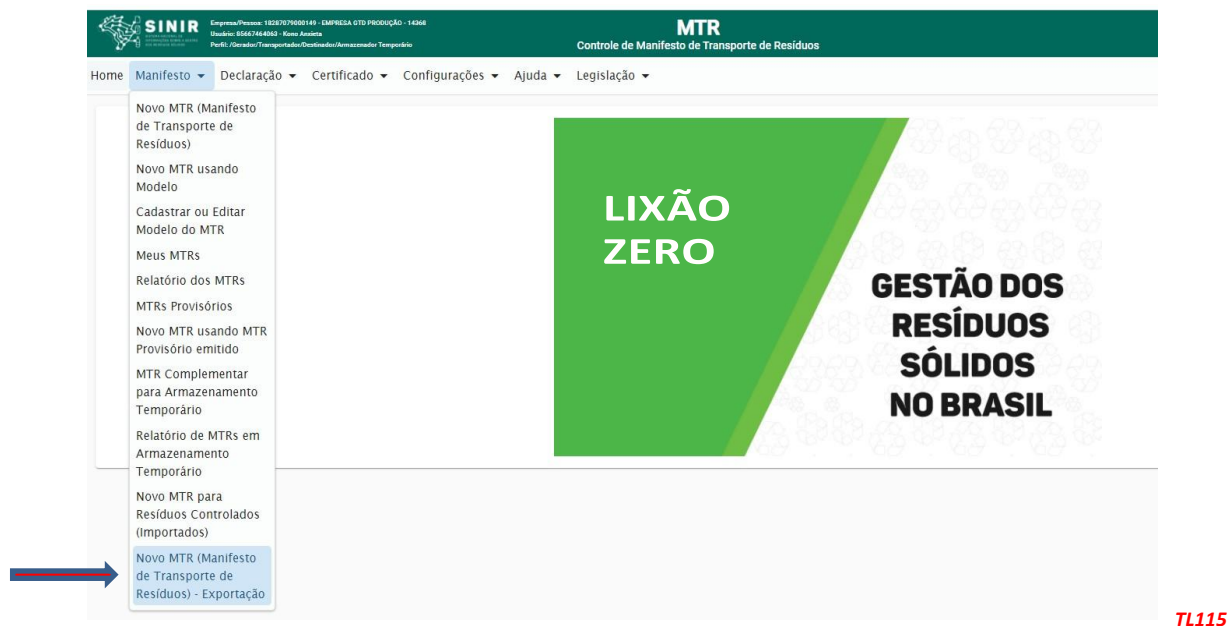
SINIR

Empresa/Pessoa: 18287079000149 - EMPRESA GTD PRODUÇÃO - 14368
Usuário: 05667464063 - Kono Ansieta
Perfil: /Gerador/Transportador/Destinador/Armazenador Temporário

MTR
Controle de Manifesto de Transporte de Resíduos

Home Manifesto Declaração Certificado Configurações Ajuda Legislação

Novo MTR (Manifesto de Transporte de Resíduos)
Novo MTR usando Modelo
Cadastrar ou Editar Modelo do MTR
Meus MTRs
Relatório dos MTRs
MTRs Provisórios
Novo MTR usando MTR Provisório emitido
MTR Complementar para Armazenamento Temporário
Relatório de MTRs em Armazenamento Temporário
Novo MTR para Resíduos Controlados (Importados)
Novo MTR (Manifesto de Transporte de Resíduos) - Exportação

LIXÃO ZERO

GESTÃO DOS RESÍDUOS SÓLIDOS NO BRASIL

TL115